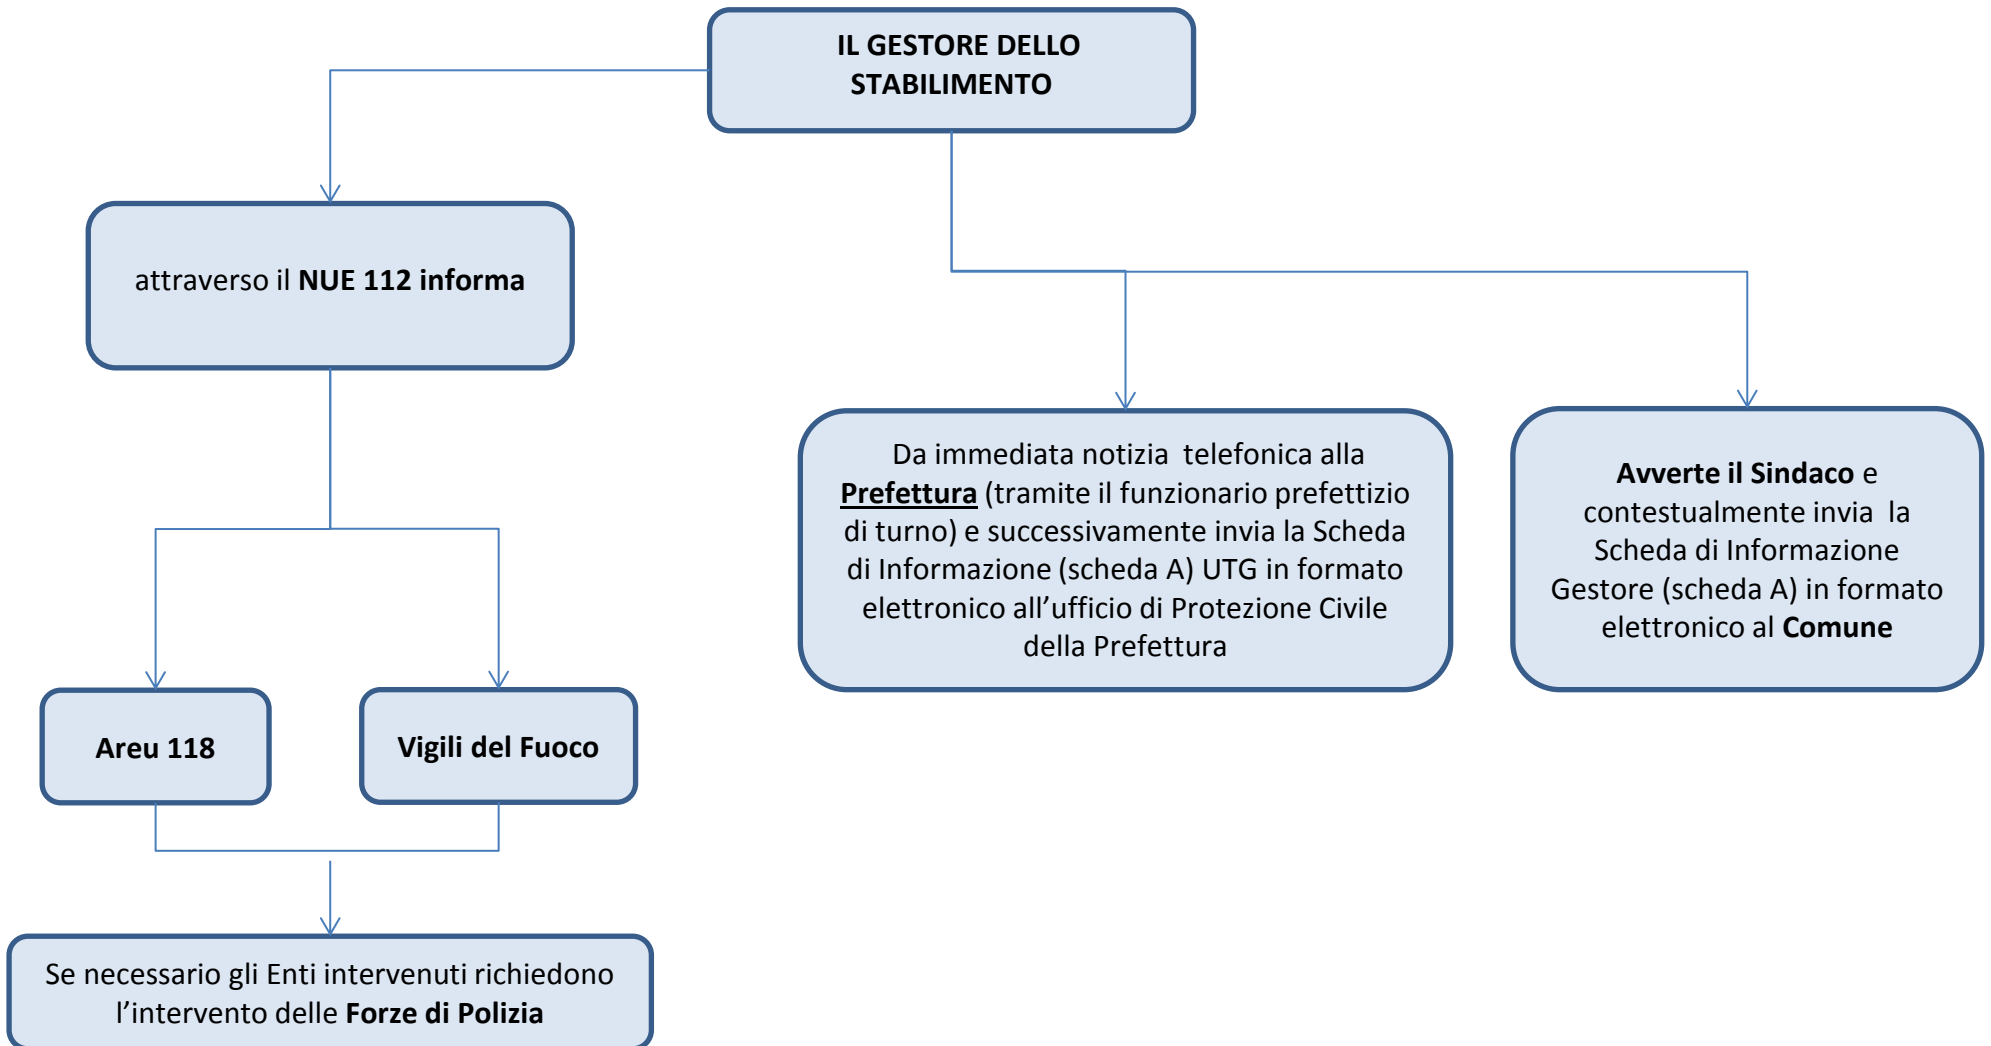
IL GESTORE DELLO STABILIMENTO

attraverso il NUE 112 informa

Areu 118

Vigili del Fuoco

Se necessario gli Enti intervenuti richiedono l'intervento delle Forze di Polizia

Da immediata notizia telefonica alla Prefettura (tramite il funzionario prefettizio di turno) e successivamente invia la Scheda di Informazione (scheda A) UTG in formato elettronico all'ufficio di Protezione Civile della Prefettura

Avverte il Sindaco e contestualmente invia la Scheda di Informazione Gestore (scheda A) in formato elettronico al Comune